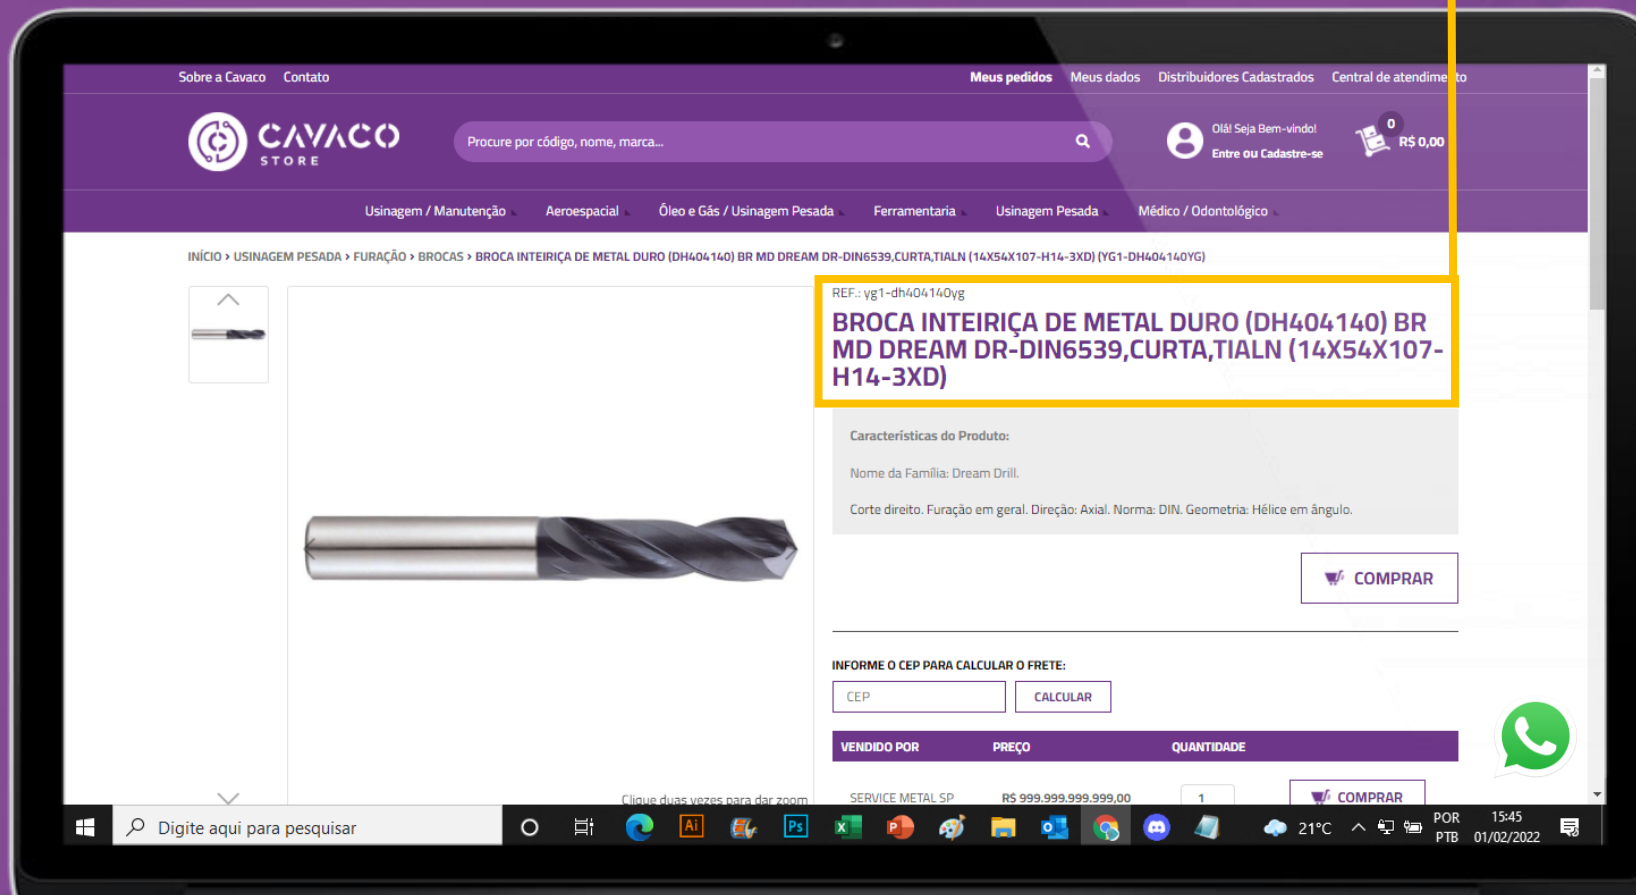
Sobre a Cavaco Contato

Meus pedidos Meus dados Distribuidores Cadastrados Central de atendime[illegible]to

CAVACO STORE

Procure por código, nome, marca...

Olá! Seja Bem-vindo!
Entre ou Cadastre-se

0
R$ 0,00

Usinagem / Manutenção Aeroespacial Óleo e Gás / Usinagem Pesada Ferramentaria Usinagem Pesada Médico / Odontológico

INÍCIO > USINAGEM PESADA > FURAÇÃO > BROCAS > BROCA INTEIRIÇA DE METAL DURO (DH404140) BR MD DREAM DR-DIN6539,CURTA,TIALN (14X54X107-H14-3XD) (YG1-DH404140YG)

REF.: yg1-dh404140yg

BROCA INTEIRIÇA DE METAL DURO (DH404140) BR MD DREAM DR-DIN6539,CURTA,TIALN (14X54X107-H14-3XD)

Características do Produto:

Nome da Família: Dream Drill.

Corte direito. Furação em geral. Direção: Axial. Norma: DIN. Geometria: Hélice em ângulo.

COMPRAR

INFORME O CEP PARA CALCULAR O FRETE:

CEP

CALCULAR

| VENDIDO POR | PREÇO | QUANTIDADE | |
|---|---|---|---|
| SERVICE METAL SP | R$ 999.999.999.999,00 | 1 | COMPRAR |

Clique duas vezes para dar zoom

Digite aqui para pesquisar

21°C POR PTB 15:45 01/02/2022